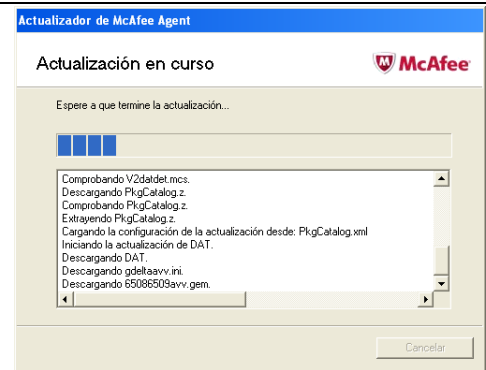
Actualizador de McAfee Agent

Actualización en curso

McAfee

Espere a que termine la actualización...

Comprobando V2datdet.mcs.
Descargando PkgCatalog.z.
Comprobando PkgCatalog.z.
Extrayendo PkgCatalog.z.
Cargando la configuración de la actualización desde: PkgCatalog.xml
Iniciando la actualización de DAT.
Descargando DAT.
Descargando gdeltaavv.ini.
Descargando 65086509avv.gem.

Cancelar